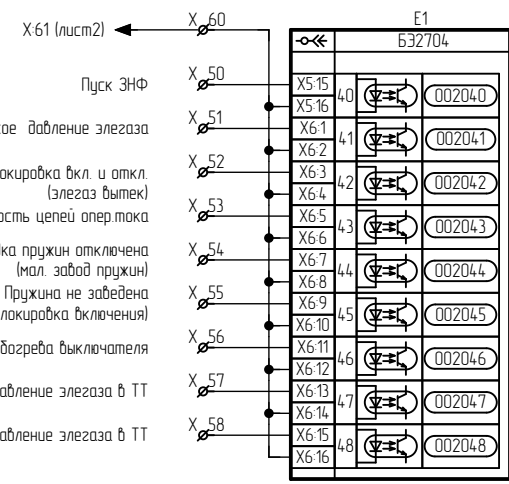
X:61 (лист2)

X 60

E1

Б32704

Пуск ЗНФ

X 50

X5:15
X5:16

40

002040

кое давление элегаза

X 51

X6:1
X6:2

41

002041

локировка вкл. и откл. (элегаз вытек)

X 52

X6:3
X6:4

42

002042

ость цепей опер.тока

X 53

X6:5
X6:6

43

002043

ка пружин отключена (мал. завод пружин)

X 54

X6:7
X6:8

44

002044

Пружина не заведена локировка включения)

X 55

X6:9
X6:10

45

002045

богрева выключателя

X 56

X6:11
X6:12

46

002046

давление элегаза в ТТ

X 57

X6:13
X6:14

47

002047

давление элегаза в ТТ

X 58

X6:15
X6:16

48

002048